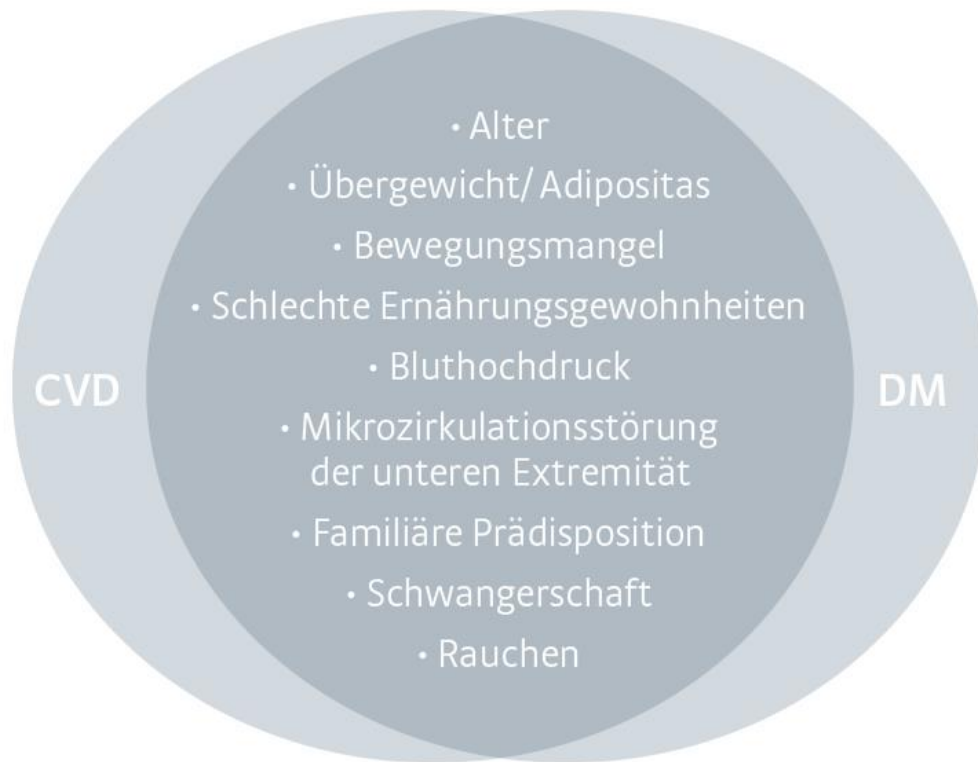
CVD

• Alter
• Übergewicht/ Adipositas
• Bewegungsmangel
• Schlechte Ernährungsgewohnheiten
• Bluthochdruck
• Mikrozirkulationsstörung der unteren Extremität
• Familiäre Prädisposition
• Schwangerschaft
• Rauchen

DM